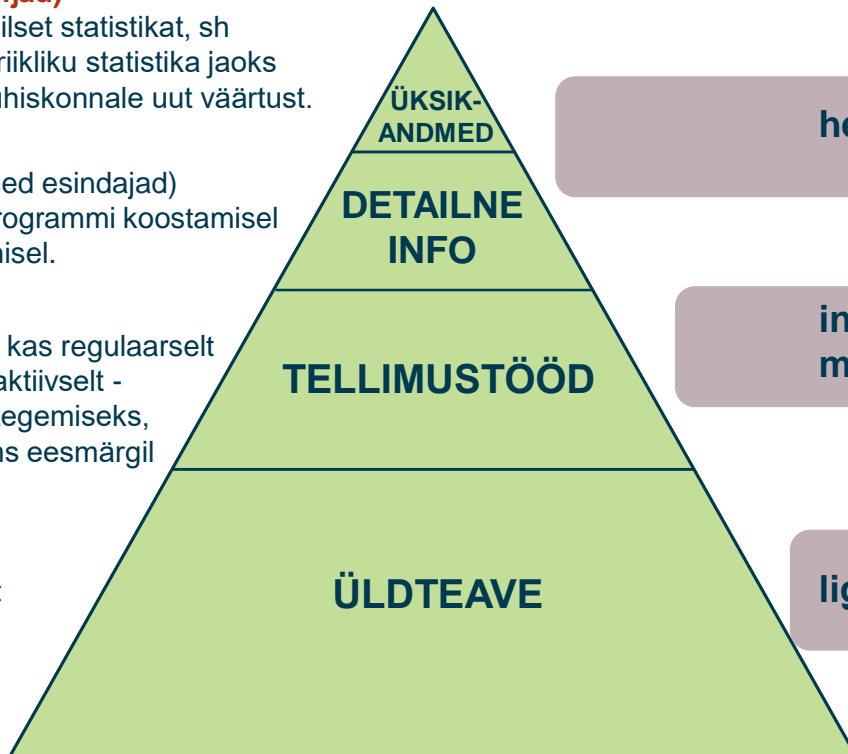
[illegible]jad)
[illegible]ilset statistikat, sh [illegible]rikliku statistika jaoks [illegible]ühiskonnale uut väärtust.

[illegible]ed esindajad) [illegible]rogrammi koostamisel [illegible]isel.

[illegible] kas regulaarselt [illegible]aktiivselt - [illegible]egemiseks, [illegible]s eesmärgil

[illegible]t

ÜKSIK-ANDMED

DETAILNE INFO

TELLIMUSTÖÖD

ÜLDTEAVE

he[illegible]

in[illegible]
m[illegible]

lig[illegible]